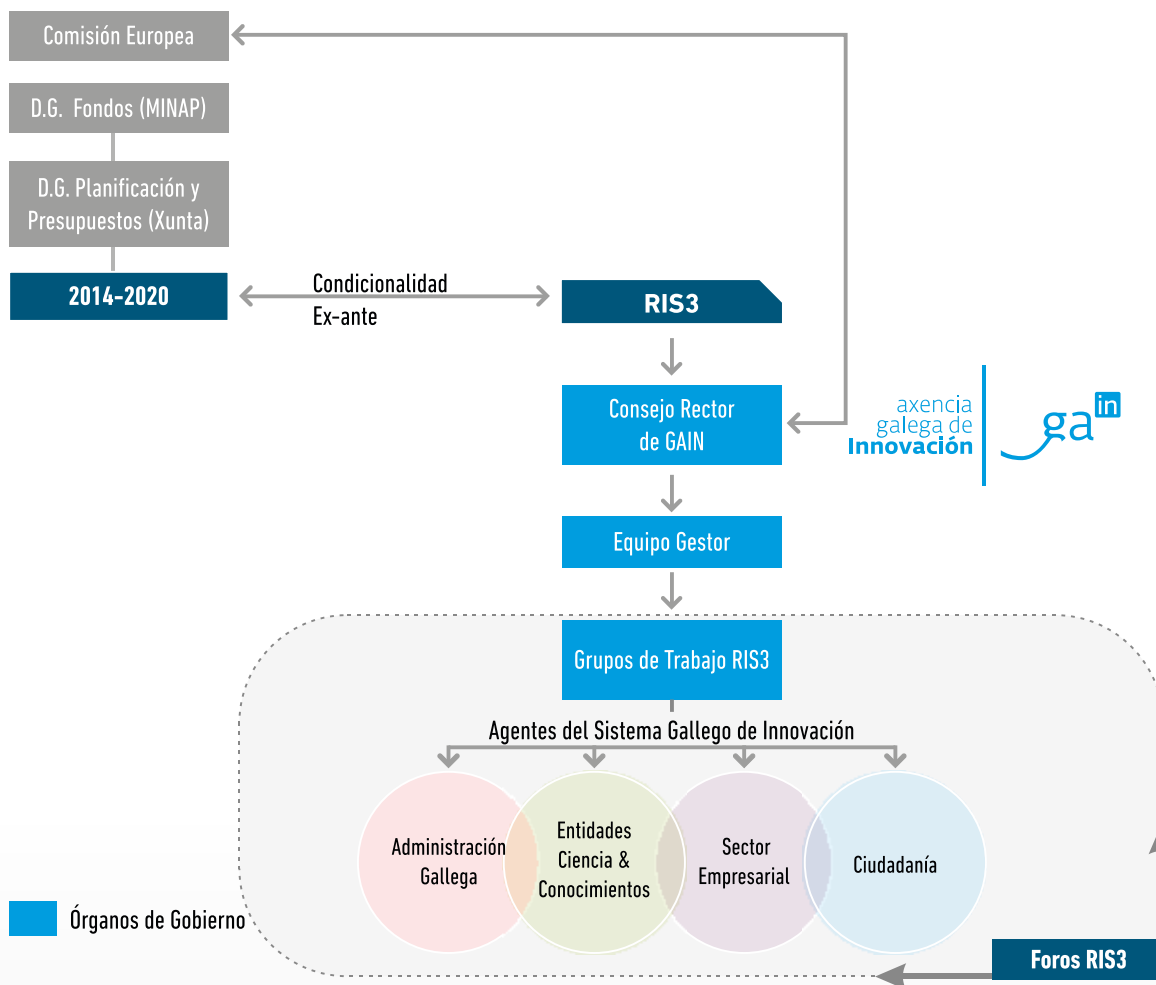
Comisión Europea

D.G. Fondos (MINAP)

D.G. Planificación y Presupuestos (Xunta)

2014-2020

Condicionalidad Ex-ante

RIS3

Consejo Rector de GAIN

axencia galega de Innovación

ga in

Equipo Gestor

Grupos de Trabajo RIS3

Agentes del Sistema Gallego de Innovación

Administración Gallega

Entidades Ciencia & Conocimientos

Sector Empresarial

Ciudadanía

Órganos de Gobierno

Foros RIS3